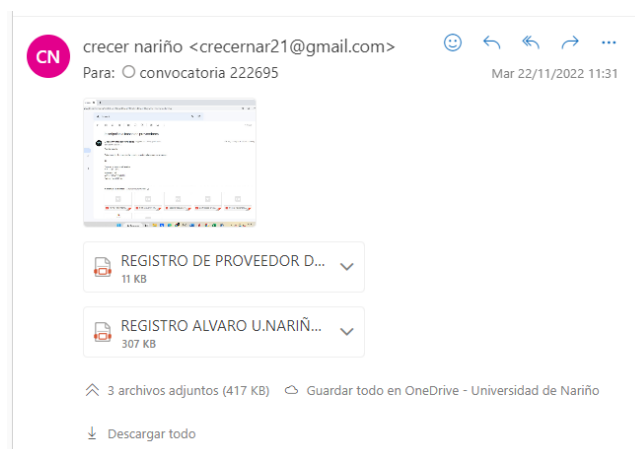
CN crecer nariño <crecernar21@gmail.com>

Para: convocatoria 222695

Mar 22/11/2022 11:31

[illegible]

REGISTRO DE PROVEEDOR D...
11 KB

REGISTRO ALVARO U.NARIÑ...
307 KB

3 archivos adjuntos (417 KB) Guardar todo en OneDrive - Universidad de Nariño

Descargar todo